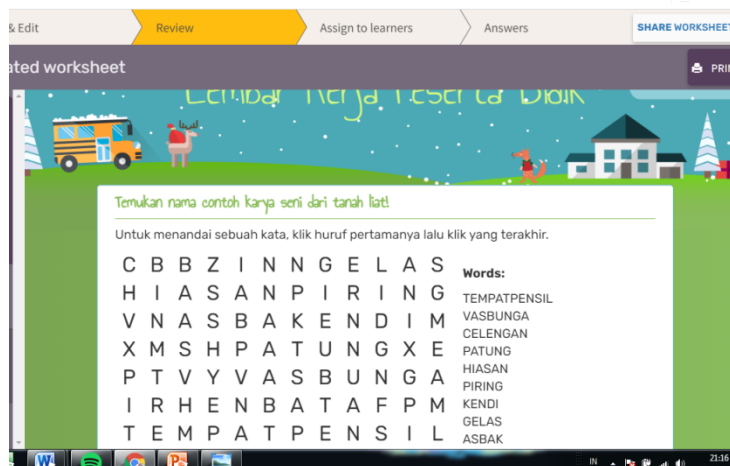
& Edit
Review
Assign to learners
Answers
SHARE WORKSHEET

ated worksheet
PRI

Lembar Kerja Peserta Didik

Temukan nama contoh karya seni dari tanah liat!

Untuk menandai sebuah kata, klik huruf pertamanya lalu klik yang terakhir.

| | | | | | | | | | | |
|---|---|---|---|---|---|---|---|---|---|---|
| C | B | B | Z | I | N | N | G | E | L | A | S |
| H | I | A | S | A | N | P | I | R | I | N | G |
| V | N | A | S | B | A | K | E | N | D | I | M |
| X | M | S | H | P | A | T | U | N | G | X | E |
| P | T | V | Y | V | A | S | B | U | N | G | A |
| I | R | H | E | N | B | A | T | A | F | P | M |
| T | E | M | P | A | T | P | E | N | S | I | L |

Words:
TEMPATPENSIL
VASBUNGA
CELENGAN
PATUNG
HIASAN
PIRING
KENDI
GELAS
ASBAK

IN
21:16